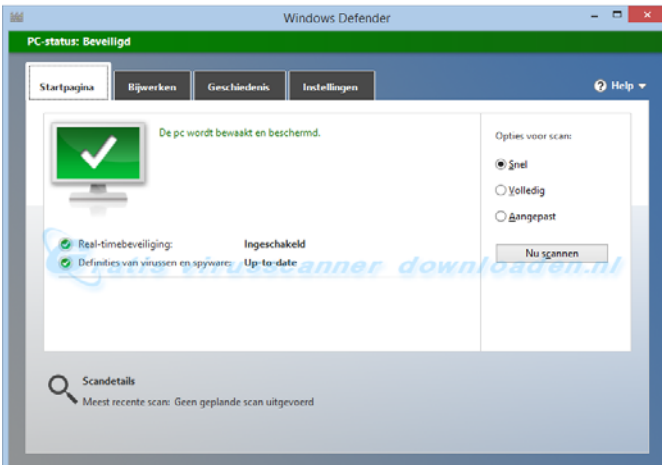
Windows Defender

PC-status: Beveiligd

Startpagina | Bijwerken | Geschiedenis | Instellingen

Help

De pc wordt bewaakt en beschermd.

Opties voor scan:

Snel

Volledig

Aangepast

Nu scannen

Real-timebeveiliging: Ingeschakeld

Definities van virussen en spyware: Up-to-date

gratis virusscanner downloaden.nl

Scandetails

Meest recente scan: Geen geplande scan uitgevoerd